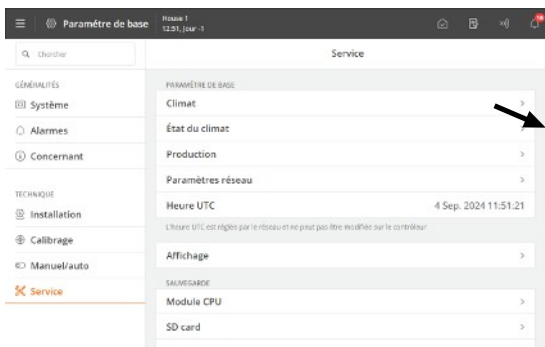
Paramètre de base
House 1
12:51, Jour -1
Chercher
Service
GÉNÉRALITÉS
Système
Alarmes
Concernant
TECHNIQUE
Installation
Calibrage
Manuel/auto
Service
PARAMÈTRE DE BASE
Climat
État du climat
Production
Paramètres réseau
Heure UTC
4 Sep. 2024 11:51:21
L'heure UTC est réglée par le réseau et ne peut pas être modifiée sur le contrôleur
Affichage
SAUVEGARDE
Module CPU
SD card